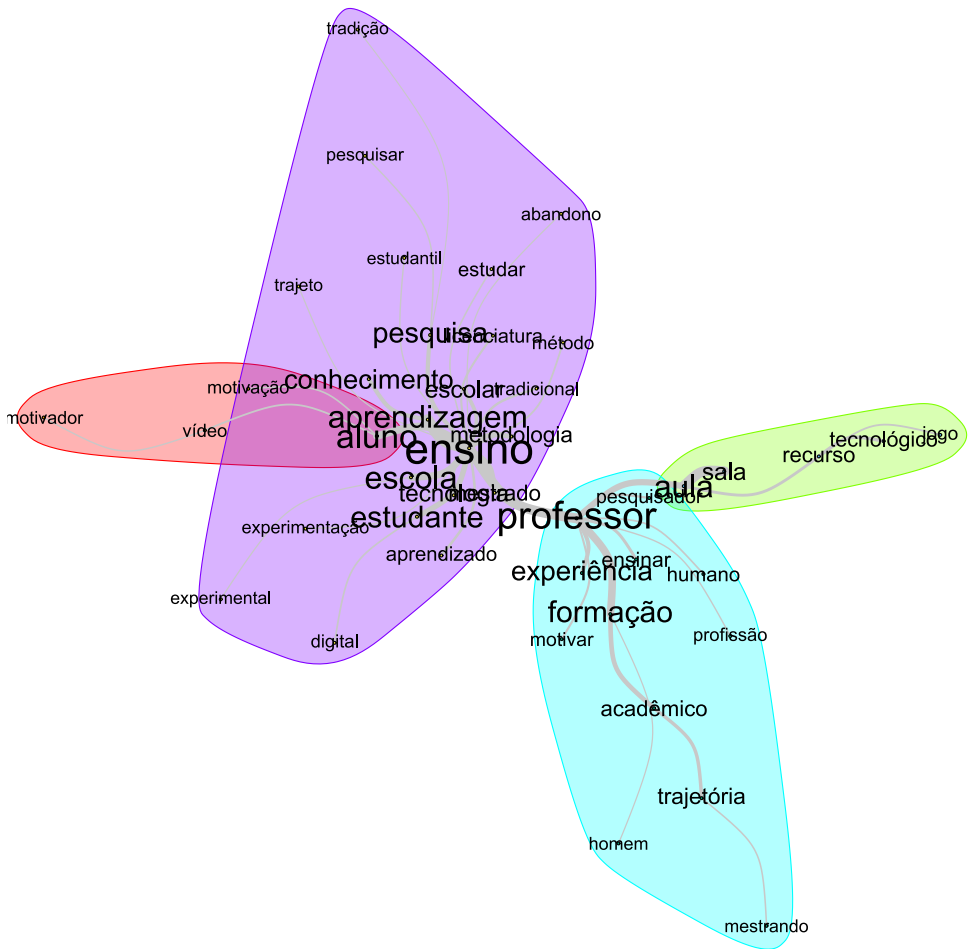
tradição
pesquisar
abandono
estudantil
estudar
trajeto
pesquisa
licenciatura
método
motivação
conhecimento
escolar
tradicional
motivador
vídeo
aprendizagem
aluno
ensino
metodologia
escola
técnologia
mestrado
experimentação
estudante
professor
aprendizado
experimental
digital
aula
sala
recurso
tecnológico
jogo
pesquisador
ensinar
experiência
humano
formação
motivar
profissão
acadêmico
trajetória
homem
mestrando